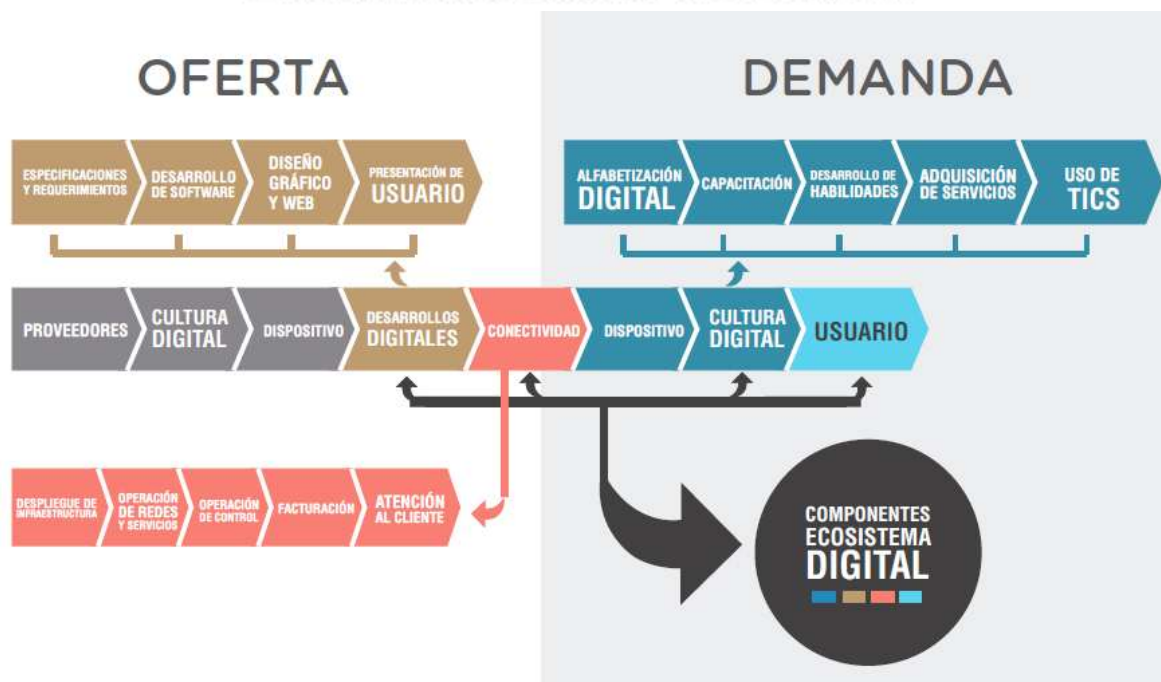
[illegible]

OFERTA

DEMANDA

ESPECIFICACIONES Y REQUERIMIENTOS

DESARROLLO DE SOFTWARE

DISEÑO GRÁFICO Y WEB

PRESENTACIÓN DE USUARIO

ALFABETIZACIÓN DIGITAL

CAPACITACIÓN

DESARROLLO DE HABILIDADES

ADQUISICIÓN DE SERVICIOS

USO DE TICS

PROVEEDORES

CULTURA DIGITAL

DISPOSITIVO

DESARROLLOS DIGITALES

CONECTIVIDAD

DISPOSITIVO

CULTURA DIGITAL

USUARIO

DESPLIEGUE DE INFRAESTRUCTURA

OPERACIÓN DE REDES Y SERVICIOS

OPERACIÓN DE CONTROL

FACTURACIÓN

ATENCIÓN AL CLIENTE

COMPONENTES ECOSISTEMA DIGITAL